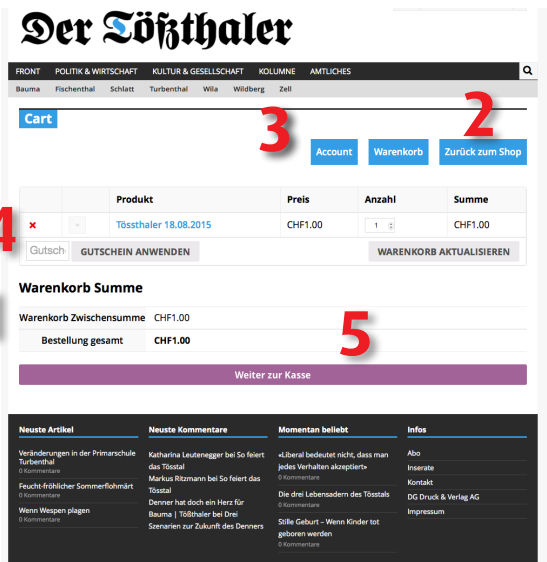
Der Tößthaler

FRONT POLITIK & WIRTSCHAFT KULTUR & GESELLSCHAFT KOLUMNE AMTLICHES

Bauma Fischenthal Schlatt Turbenthal Wila Wildberg Zell

Cart

3

2

Account Warenkorb Zurück zum Shop

| | | Produkt | Preis | Anzahl | Summe |
|---|---|---|---|---|---|
| × | | Tössthaler 18.08.2015 | CHF1.00 | 1 | CHF1.00 |

4

Gutsch GUTSCHEIN ANWENDEN WARENKORB AKTUALISIEREN

Warenkorb Summe

| | |
|---|---|
| Warenkorb Zwischensumme | CHF1.00 |
| Bestellung gesamt | CHF1.00 |

5

Weiter zur Kasse

Neuste Artikel

Veränderungen in der Primarschule Turbenthal
0 Kommentare

Feucht-fröhlicher Sommerflohmärt
0 Kommentare

Wenn Wespen plagen
0 Kommentare

Neuste Kommentare

Katharina Leutenegger bei So feiert das Tösstal

Markus Ritzmann bei So feiert das Tösstal

Denner hat doch ein Herz für Bauma | Tößthaler bei Drei Szenarien zur Zukunft des Denners

Momentan beliebt

«Liberal bedeutet nicht, dass man jedes Verhalten akzeptiert»
0 Kommentare

Die drei Lebensadern des Tösstals
0 Kommentare

Stille Geburt – Wenn Kinder tot geboren werden
0 Kommentare

Infos

Abo

Inserate

Kontakt

DG Druck & Verlag AG

Impressum